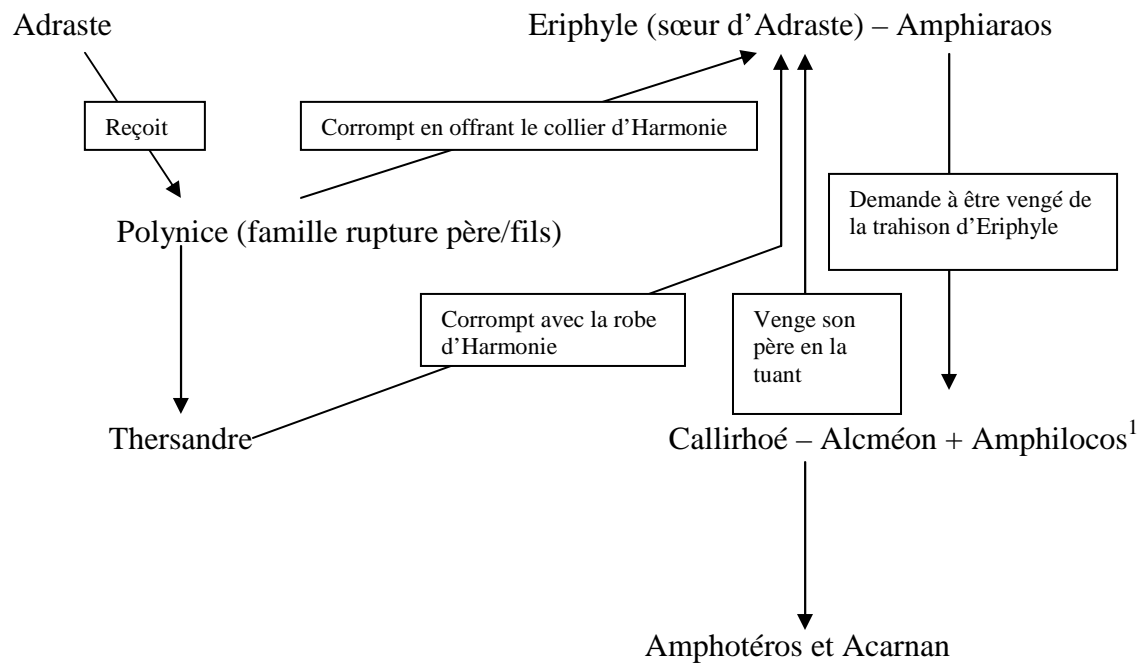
Adraste

Eriphyle (sœur d'Adraste) – Amphiaraos

Reçoit

Corrompt en offrant le collier d'Harmonie

Demande à être vengé de la trahison d'Eriphyle

Polynice (famille rupture père/fils)

Corrompt avec la robe d'Harmonie

Venge son père en la tuant

Thersandre

Callirhoé – Alcméon + Amphilocos$^1$

Amphotéros et Acarnan